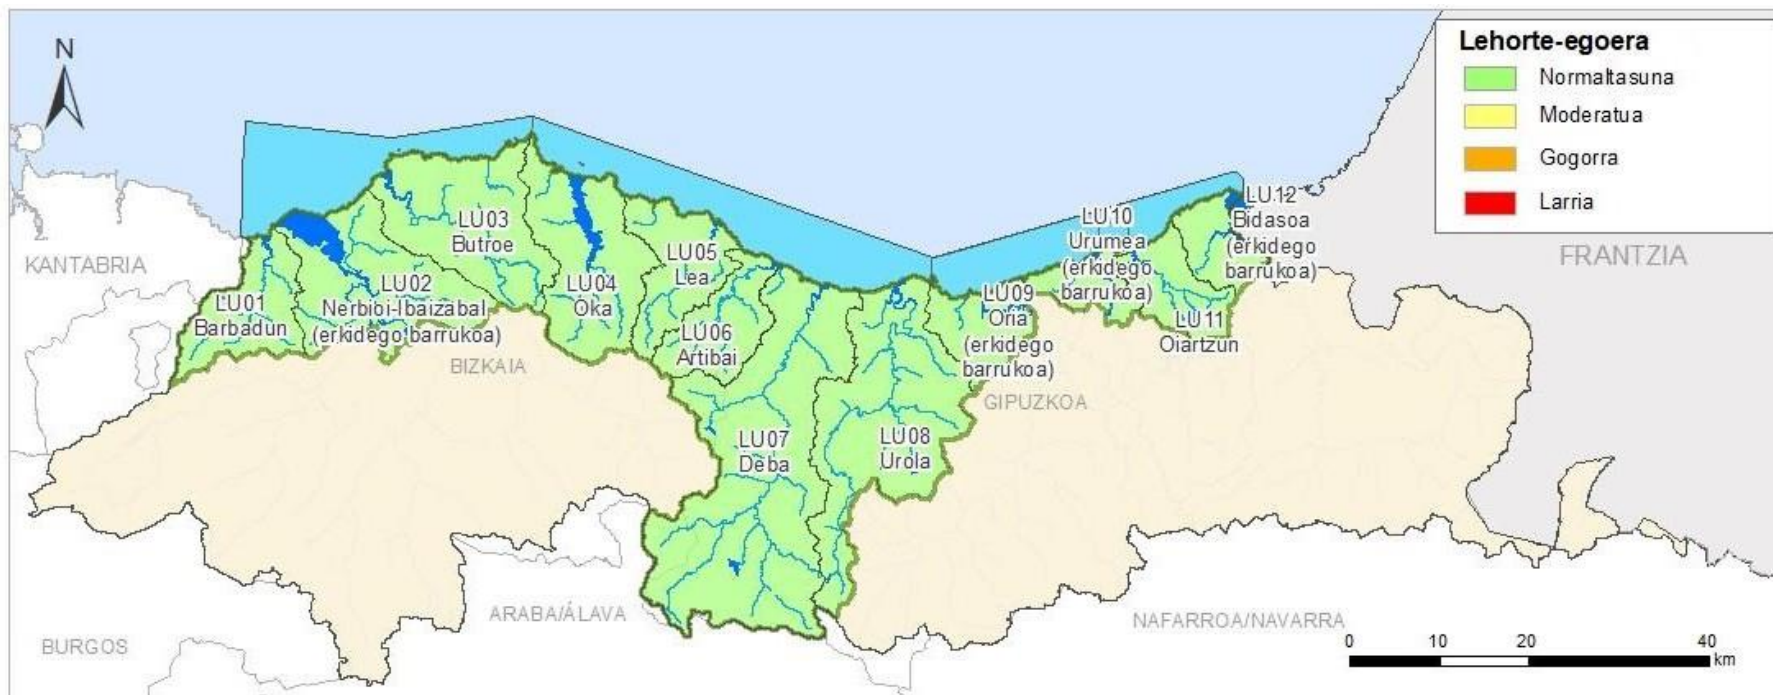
N

Lehorte-egoera
Normaltasuna
Moderatua
Gogorra
Larria

KANTABRIA

LU01
Barbadun

LU02
Nerbioi-Ibaizabal
(erkidego barrukoa)

LU03
Butroe

LU04
Oka

LU05
Lea

LU06
Artibai

LU07
Deba

LU08
Urola

LU09
Oria
(erkidego
barrukoa)

LU10
Urumea
(erkidego
barrukoa)

LU11
Oiartzun

LU12
Bidasoa
(erkidego
barrukoa)

FRANTZIA

BIZKAIA

GIPUZKOA

ARABA/ÁLAVA

NAFARROA/NAVARRA

BURGOS

0 10 20 40
km